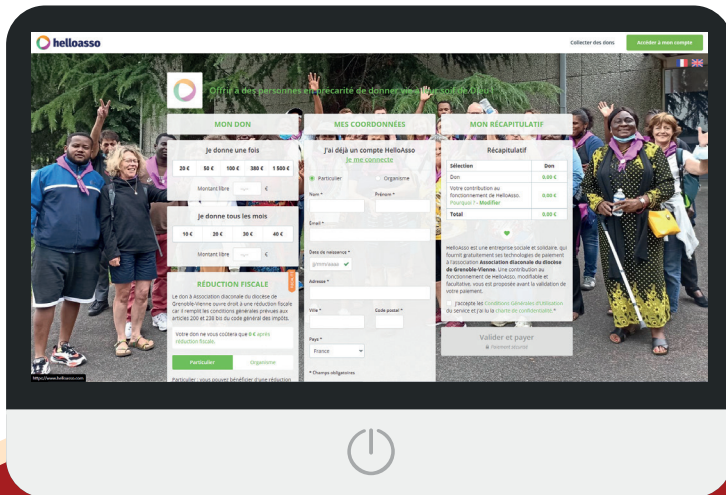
helloasso

Collecter des dons

Accéder à mon compte

Offrir à des personnes en précarité de donner vie à leur soif de Dieu !

MON DON

Je donne une fois

20 €

50 €

100 €

300 €

1 500 €

Montant libre

€

Je donne tous les mois

10 €

20 €

30 €

40 €

Montant libre

€

RÉDUCTION FISCALE

Le don à Association diaconale du diocèse de Grenoble-Vienne ouvre droit à une réduction fiscale car il remplit les conditions générales prévues aux articles 200 et 238 bis du code général des impôts.

Votre don ne vous coûtera que 0 € après réduction fiscale.

Particulier

Organisme

Particulier : vous pouvez bénéficier d'une réduction

MES COORDONNÉES

J'ai déjà un compte HelloAsso

Je me connecte

Particulier

Organisme

Nom *

Prénom *

Email *

Date de naissance *

jj/mm/aaaa

Adresse *

Ville *

Code postal *

Pays *

France

* Champs obligatoires

MON RÉCAPITULATIF

Récapitulatif

| Sélection | Don |
|---|---|
| Don | 0,00 € |
| Votre contribution au fonctionnement de HelloAsso. Pourquoi ? - Modifier | 0,00 € |
| Total | 0,00 € |

HelloAsso est une entreprise sociale et solidaire, qui fournit gratuitement ses technologies de paiement à l'association Association diaconale du diocèse de Grenoble-Vienne. Une contribution au fonctionnement de HelloAsso, modifiable et facultative, vous est proposée avant la validation de votre paiement.

J'accepte les Conditions Générales d'Utilisation du service et j'ai lu la charte de confidentialité *

Valider et payer

Paiement sécurisé

https://www.helloasso.com